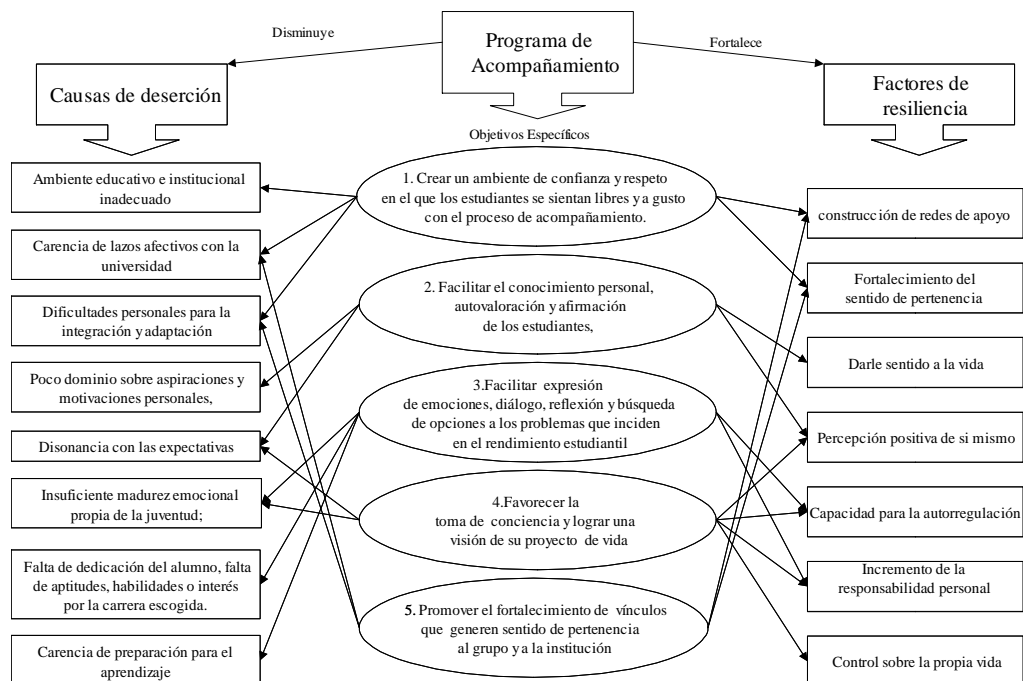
Disminuye

Programa de Acompañamiento

Fortalece

Causas de deserción

Factores de resiliencia

Objetivos Específicos

Ambiente educativo e institucional inadecuado

Carencia de lazos afectivos con la universidad

Dificultades personales para la integración y adaptación

Poco dominio sobre aspiraciones y motivaciones personales,

Disonancia con las expectativas

Insuficiente madurez emocional propia de la juventud;

Falta de dedicación del alumno, falta de aptitudes, habilidades o interés por la carrera escogida.

Carencia de preparación para el aprendizaje

1. Crear un ambiente de confianza y respeto en el que los estudiantes se sientan libres y a gusto con el proceso de acompañamiento.

2. Facilitar el conocimiento personal, autovaloración y afirmación de los estudiantes,

3.Facilitar expresión de emociones, diálogo, reflexión y búsqueda de opciones a los problemas que inciden en el rendimiento estudiantil

4.Favorecer la toma de conciencia y lograr una visión de su proyecto de vida

5. Promover el fortalecimiento de vínculos que generen sentido de pertenencia al grupo y a la institución

construcción de redes de apoyo

Fortalecimiento del sentido de pertenencia

Darle sentido a la vida

Percepción positiva de si mismo

Capacidad para la autorregulación

Incremento de la responsabilidad personal

Control sobre la propia vida